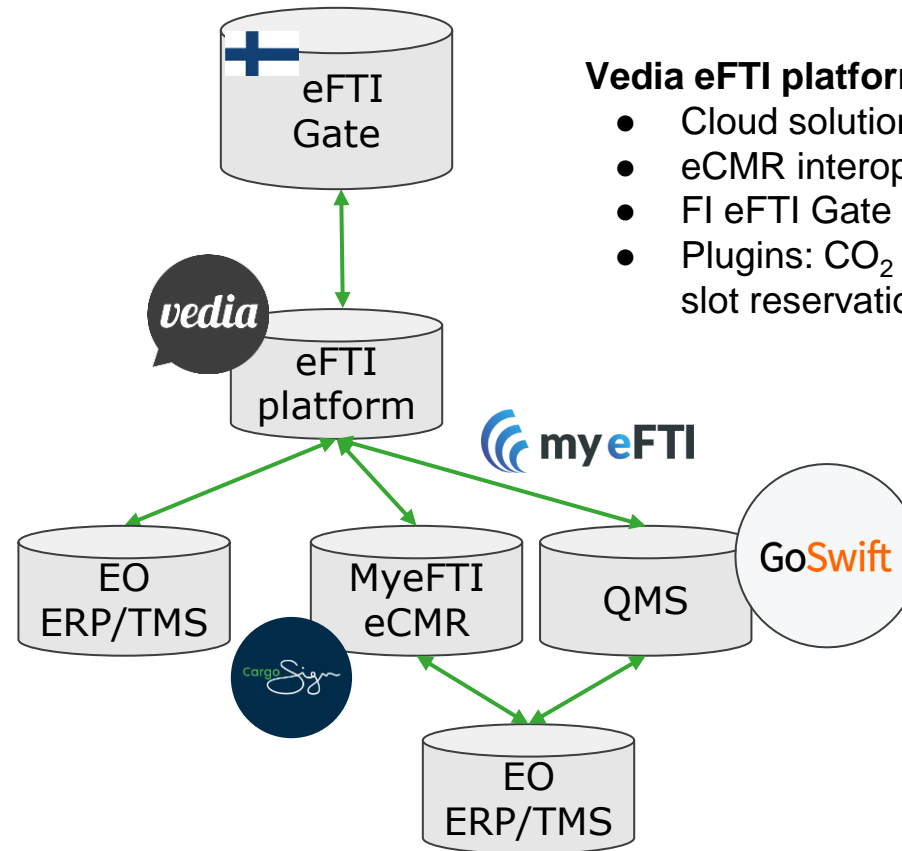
eFTI Gate

Vedia eFTI platform
- Cloud solution
- eCMR interop
- FI eFTI Gate
- Plugins: $CO_2$ slot reservatio

vedia

eFTI platform

myeFTI

EO ERP/TMS

MyeFTI eCMR

QMS

GoSwift

CargoSign

EO ERP/TMS